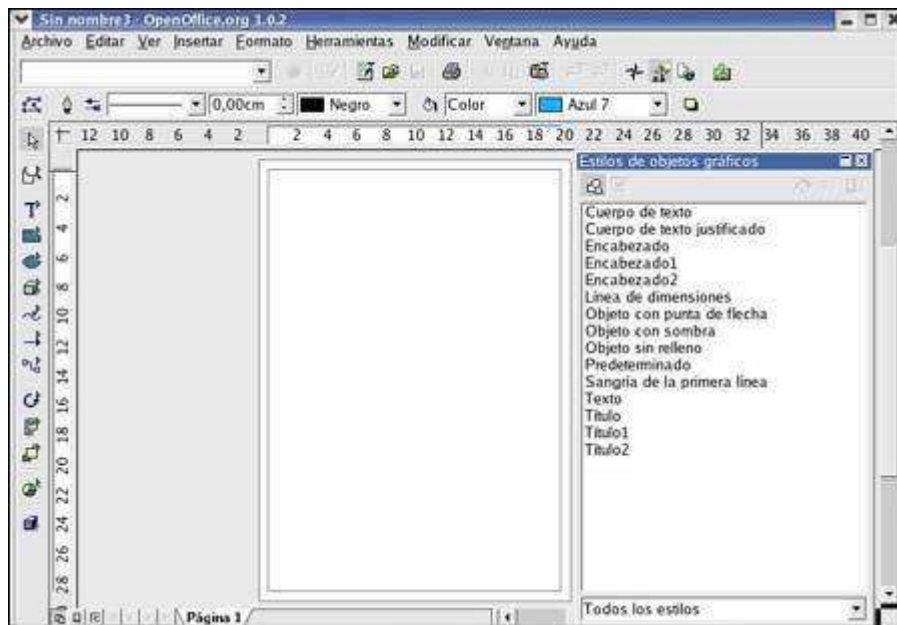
Sin nombre3 - OpenOffice.org 1.0.2

Archivo Editar Ver Insertar Formato Herramientas Modificar Ventana Ayuda

0,00cm Negro Color Azul 7

12 10 8 6 4 2 2 4 6 8 10 12 14 16 18 20 22 24 26 28 30 32 34 36 38 40

2 4 6 8 10 12 14 16 18 20 22 24 26 28

Estilos de objetos gráficos

Cuerpo de texto
Cuerpo de texto justificado
Encabezado
Encabezado1
Encabezado2
Línea de dimensiones
Objeto con punta de flecha
Objeto con sombra
Objeto sin relleno
Predeterminado
Sangría de la primera línea
Texto
Título
Título1
Título2

Todos los estilos

Página 1